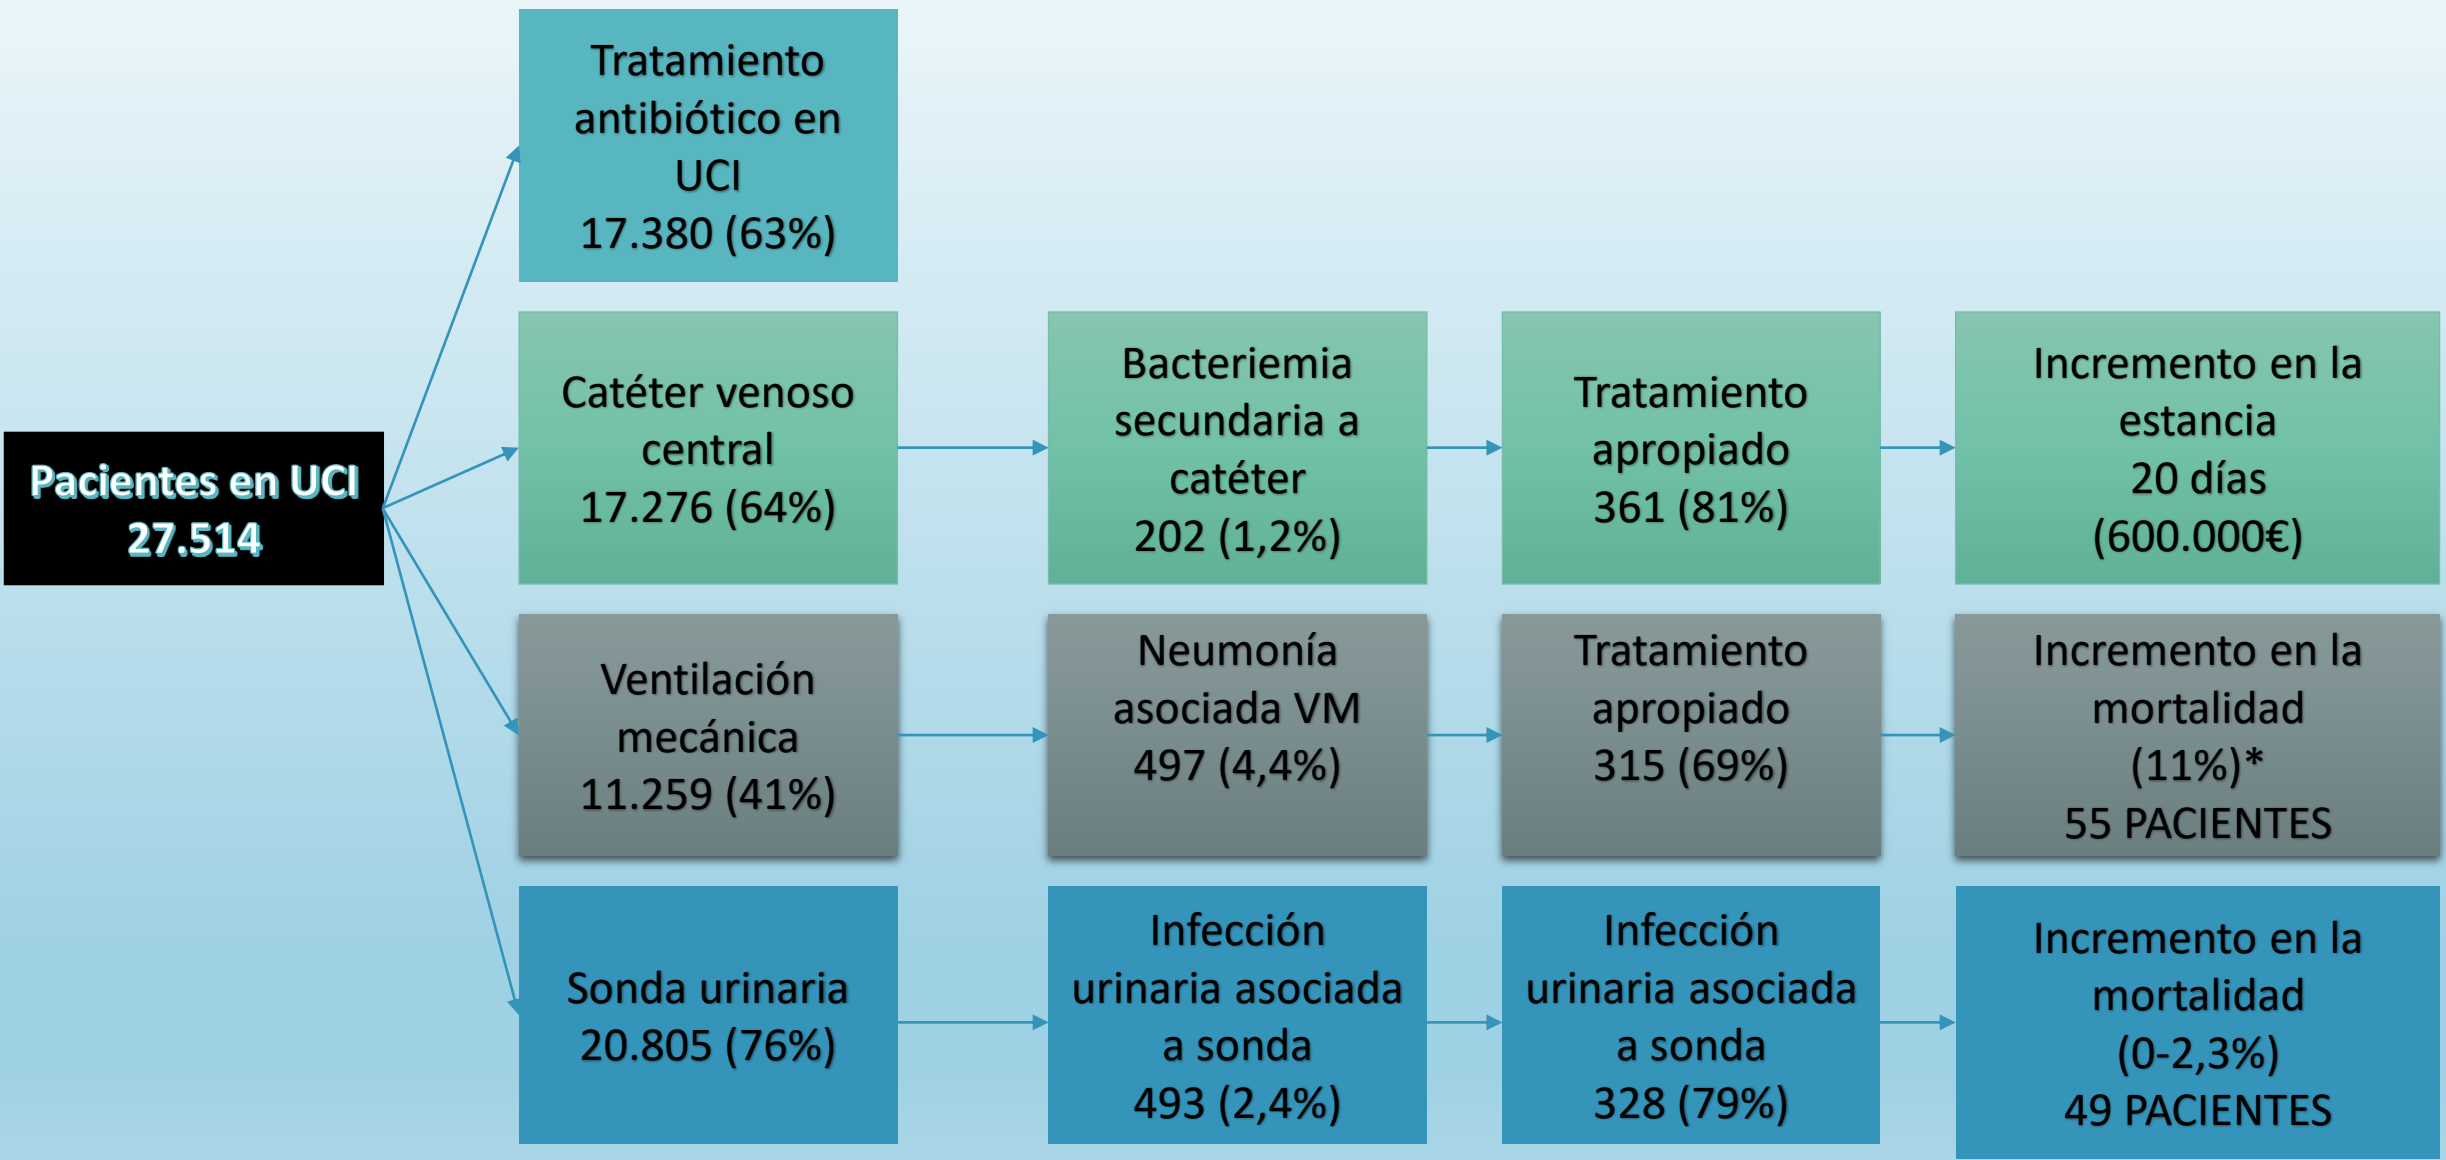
Pacientes en UCI
27.514

Tratamiento antibiótico en UCI
17.380 (63%)

Catéter venoso central
17.276 (64%)

Bacteriemia secundaria a catéter
202 (1,2%)

Tratamiento apropiado
361 (81%)

Incremento en la estancia
20 días
(600.000€)

Ventilación mecánica
11.259 (41%)

Neumonía asociada VM
497 (4,4%)

Tratamiento apropiado
315 (69%)

Incremento en la mortalidad
(11%)*
55 PACIENTES

Sonda urinaria
20.805 (76%)

Infección urinaria asociada a sonda
493 (2,4%)

Infección urinaria asociada a sonda
328 (79%)

Incremento en la mortalidad
(0-2,3%)
49 PACIENTES